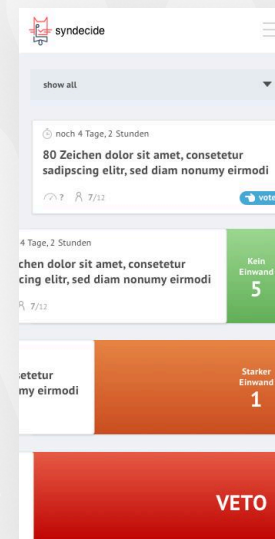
syndecide

show all

noch 4 Tage, 2 Stunden

80 Zeichen dolor sit amet, consetetur sadipscing elitr, sed diam nonumy eirmodi

? 7/12

vote

4 Tage, 2 Stunden

chen dolor sit amet, consetetur cing elitr, sed diam nonumy eirmodi

7/12

Kein Einwand

5

setetur my eirmodi

Starker Einwand

1

VETO